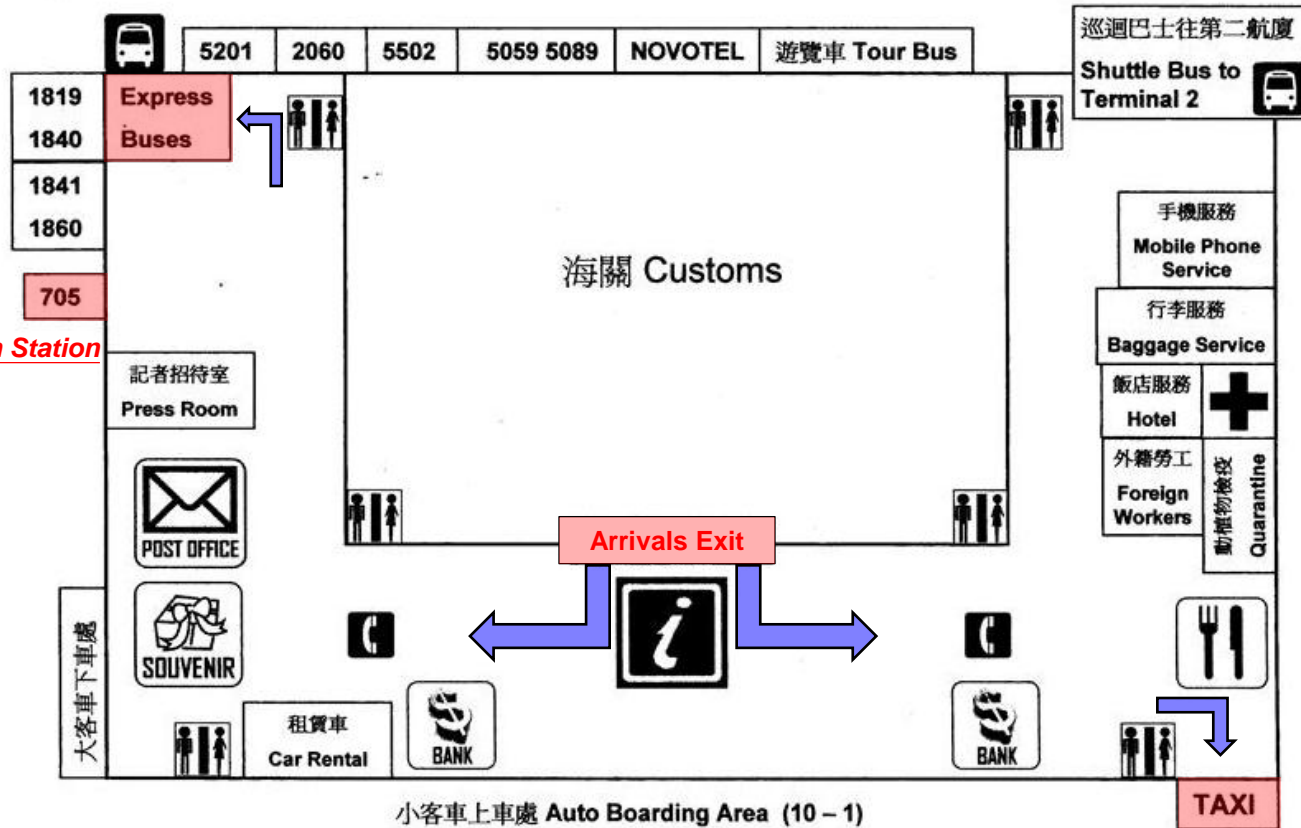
5201 | 2060 | 5502 | 5059 5089 | NOVOTEL | 遊覽車 Tour Bus

巡迴巴士往第二航廈
Shuttle Bus to Terminal 2

1819
1840

Express Buses

1841
1860

705

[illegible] Station

海關 Customs

手機服務
Mobile Phone Service

行李服務
Baggage Service

飯店服務
Hotel

外籍勞工
Foreign Workers

動植物檢疫
Quarantine

記者招待室
Press Room

POST OFFICE

SOUVENIR

大客車下車處

Arrivals Exit

$i$

BANK

BANK

租賃車
Car Rental

小客車上車處 Auto Boarding Area (10 – 1)

TAXI